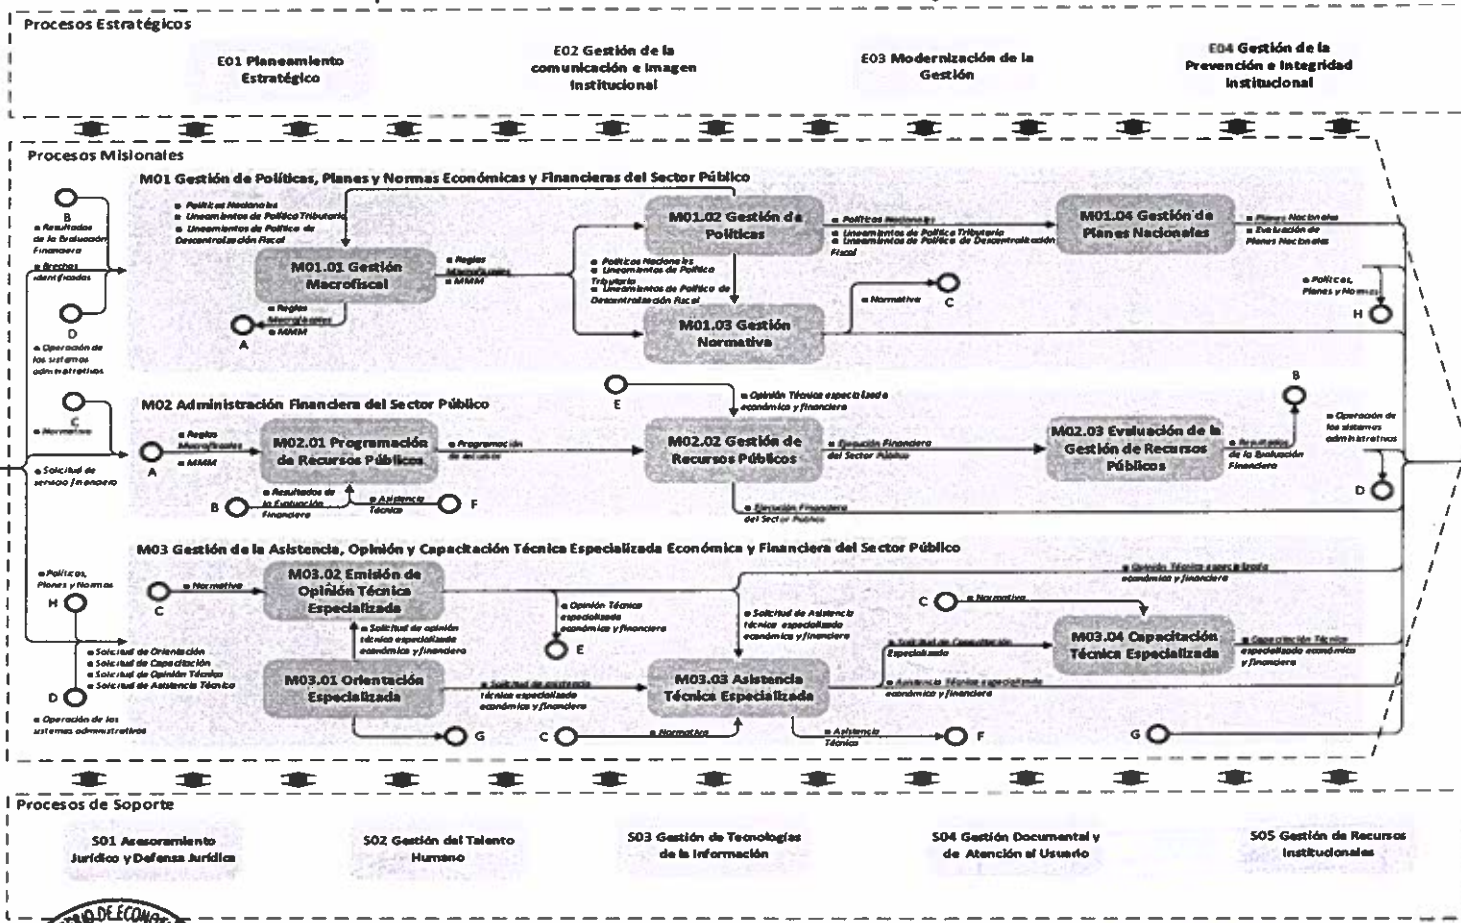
Procesos Estratégicos

E01 Planeamiento Estratégico

E02 Gestión de la comunicación e imagen institucional

E03 Modernización de la Gestión

E04 Gestión de la Prevención e Integridad Institucional

Procesos Misionales

M01 Gestión de Políticas, Planes y Normas Económicas y Financieras del Sector Público

B
Resultados de la Evaluación Financiera
Brechas identificadas

D
Operación de los sistemas administrativos

Políticas Nacionales
Lineamientos de Política Tributaria
Lineamientos de Política de Descentralización Fiscal

M01.01 Gestión Macrofiscal

Reglas Macrofiscales
MMM

A
Reglas Macrofiscales
MMM

M01.02 Gestión de Políticas

Políticas Nacionales
Lineamientos de Política Tributaria
Lineamientos de Política de Descentralización Fiscal

Políticas Nacionales
Lineamientos de Política Tributaria
Lineamientos de Política de Descentralización Fiscal

M01.03 Gestión Normativa

Normativa
C

M01.04 Gestión de Planes Nacionales

Planes Nacionales
Evaluación de Planes Nacionales

Políticas, Planes y Normas
H

M02 Administración Financiera del Sector Público

C
Normativa

Solicitud de servicio financiero

A
Reglas Macrofiscales
MMM

M02.01 Programación de Recursos Públicos

Programación de recursos

B
Resultados de la Evaluación Financiera
Asistencia Técnica
F

E
Opinión Técnica especializada económica y financiera

M02.02 Gestión de Recursos Públicos

Ejecución Financiera del Sector Público

Ejecución Financiera del Sector Público

M02.03 Evaluación de la Gestión de Recursos Públicos

Resultados de la Evaluación Financiera
B

Operación de los sistemas administrativos
D

M03 Gestión de la Asistencia, Opinión y Capacitación Técnica Especializada Económica y Financiera del Sector Público

Políticas, Planes y Normas
H

C
Normativa

M03.02 Emisión de Opinión Técnica Especializada

Solicitud de opinión técnica especializada económica y financiera

Opinión Técnica especializada económica y financiera
E

Solicitud de Orientación
Solicitud de Capacitación
Solicitud de Opinión Técnica
Solicitud de Asistencia Técnica

D
Operación de los sistemas administrativos

M03.01 Orientación Especializada

Solicitud de asistencia técnica especializada económica y financiera

G

Solicitud de Asistencia técnica especializada económica y financiera

Opinión Técnica especializada económica y financiera

C
Normativa

M03.03 Asistencia Técnica Especializada

C
Normativa

Asistencia Técnica
F

Solicitud de Capacitación Especializada
Asistencia Técnica especializada económica y financiera

M03.04 Capacitación Técnica Especializada

Capacitación Técnica especializada económica y financiera

G

Procesos de Soporte

S01 Asesoramiento Jurídico y Defensa Jurídica

S02 Gestión del Talento Humano

S03 Gestión de Tecnologías de la Información

S04 Gestión Documental y de Atención al Usuario

S05 Gestión de Recursos Institucionales

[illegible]DE ECONO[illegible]